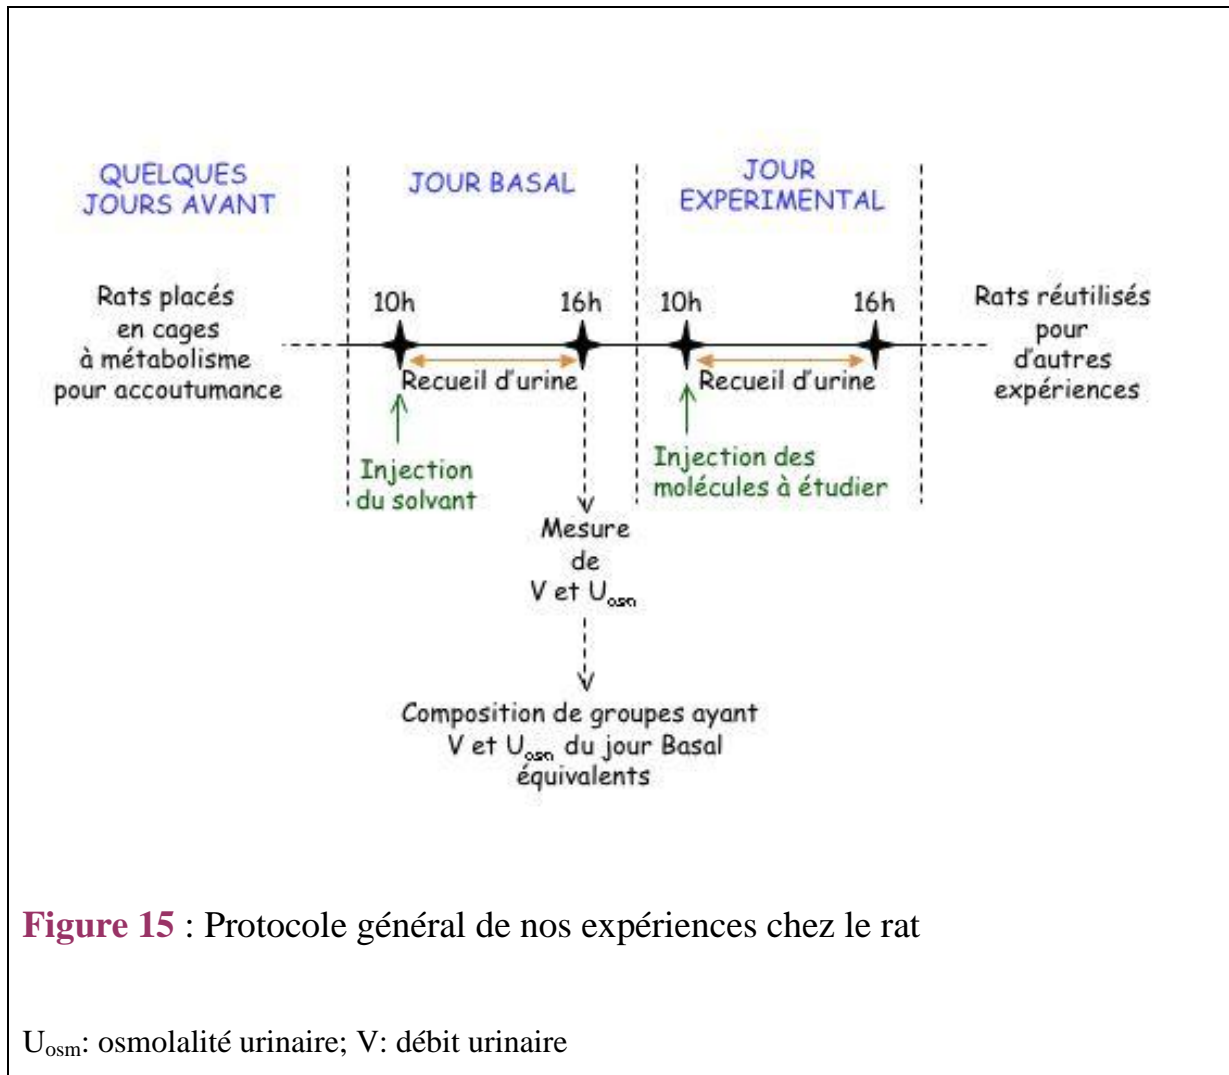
QUELQUES JOURS AVANT

JOUR BASAL

JOUR EXPERIMENTAL

Rats placés en cages à métabolisme pour accoutumance

10h

16h

10h

16h

Rats réutilisés pour d'autres expériences

Recueil d'urine

Recueil d'urine

Injection du solvant

Injection des molécules à étudier

Mesure de V et $U_{osm}$

Composition de groupes ayant V et $U_{osm}$ du jour Basal équivalents

**Figure 15** : Protocole général de nos expériences chez le rat

$U_{osm}$: osmolalité urinaire; V: débit urinaire